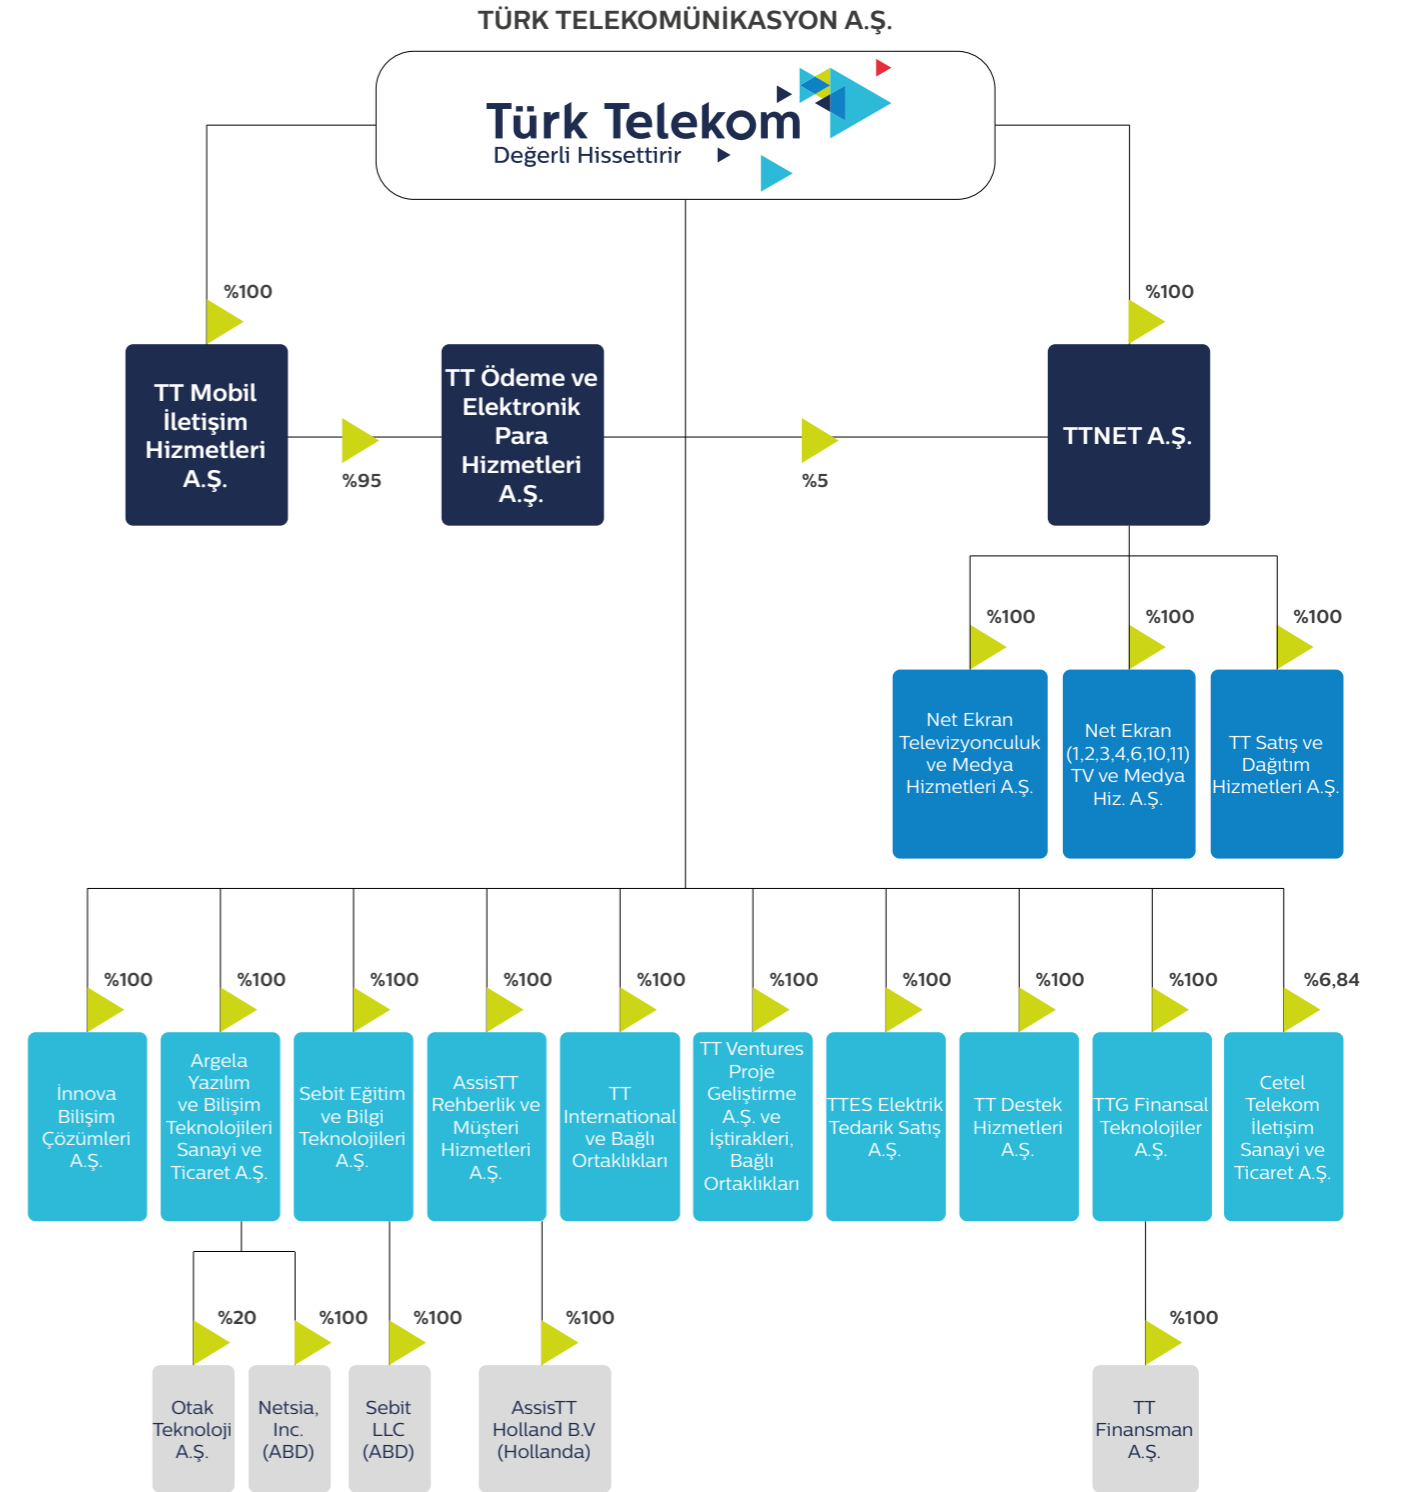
TÜRK TELEKOMÜNİKASYON A.Ş.

Türk Telekom
Değerli Hissettirir

%100

TT Mobil İletişim Hizmetleri A.Ş.

%95

TT Ödeme ve Elektronik Para Hizmetleri A.Ş.

%5

%100

TTNET A.Ş.

%100

Net Ekran Televizyonculuk ve Medya Hizmetleri A.Ş.

%100

Net Ekran (1,2,3,4,6,10,11) TV ve Medya Hiz. A.Ş.

%100

TT Satış ve Dağıtım Hizmetleri A.Ş.

%100

İnnova Bilişim Çözümleri A.Ş.

%100

Argela Yazılım ve Bilişim Teknolojileri Sanayi ve Ticaret A.Ş.

%100

Sebit Eğitim ve Bilgi Teknolojileri A.Ş.

%100

AssisTT Rehberlik ve Müşteri Hizmetleri A.Ş.

%100

TT International ve Bağlı Ortaklıkları

%100

TT Ventures Proje Geliştirme A.Ş. ve İştirakleri, Bağlı Ortaklıkları

%100

TTES Elektrik Tedarik Satış A.Ş.

%100

TT Destek Hizmetleri A.Ş.

%100

TTG Finansal Teknolojiler A.Ş.

%6,84

Cetel Telekom İletişim Sanayi ve Ticaret A.Ş.

%20

Otak Teknoloji A.Ş.

%100

Netsia, Inc. (ABD)

%100

Sebit LLC (ABD)

%100

AssisTT Holland B.V (Hollanda)

%100

TT Finansman A.Ş.